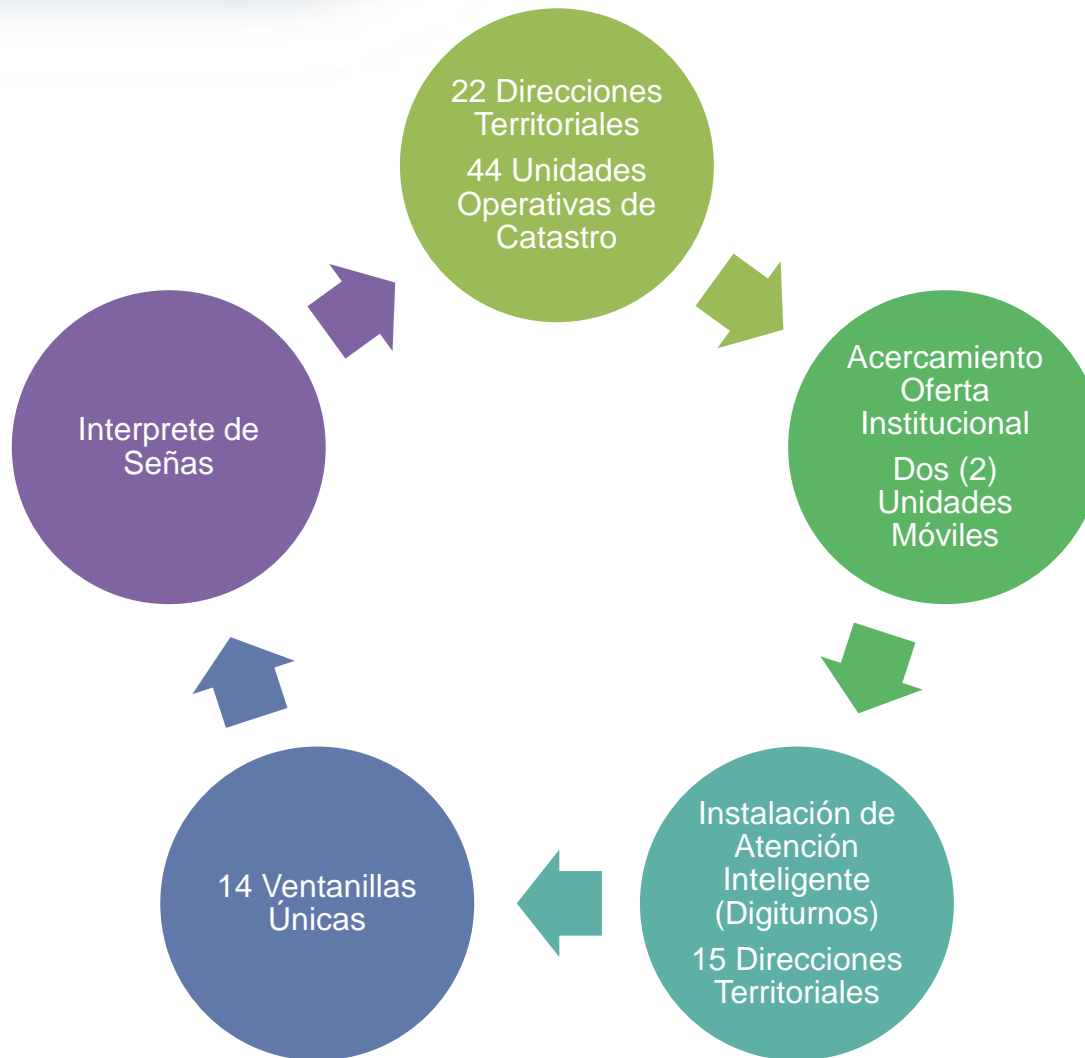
22 Direcciones Territoriales

44 Unidades Operativas de Catastro

Acercamiento Oferta Institucional

Dos (2) Unidades Móviles

Instalación de Atención Inteligente (Digiturnos)

15 Direcciones Territoriales

14 Ventanillas Únicas

Interprete de Señas